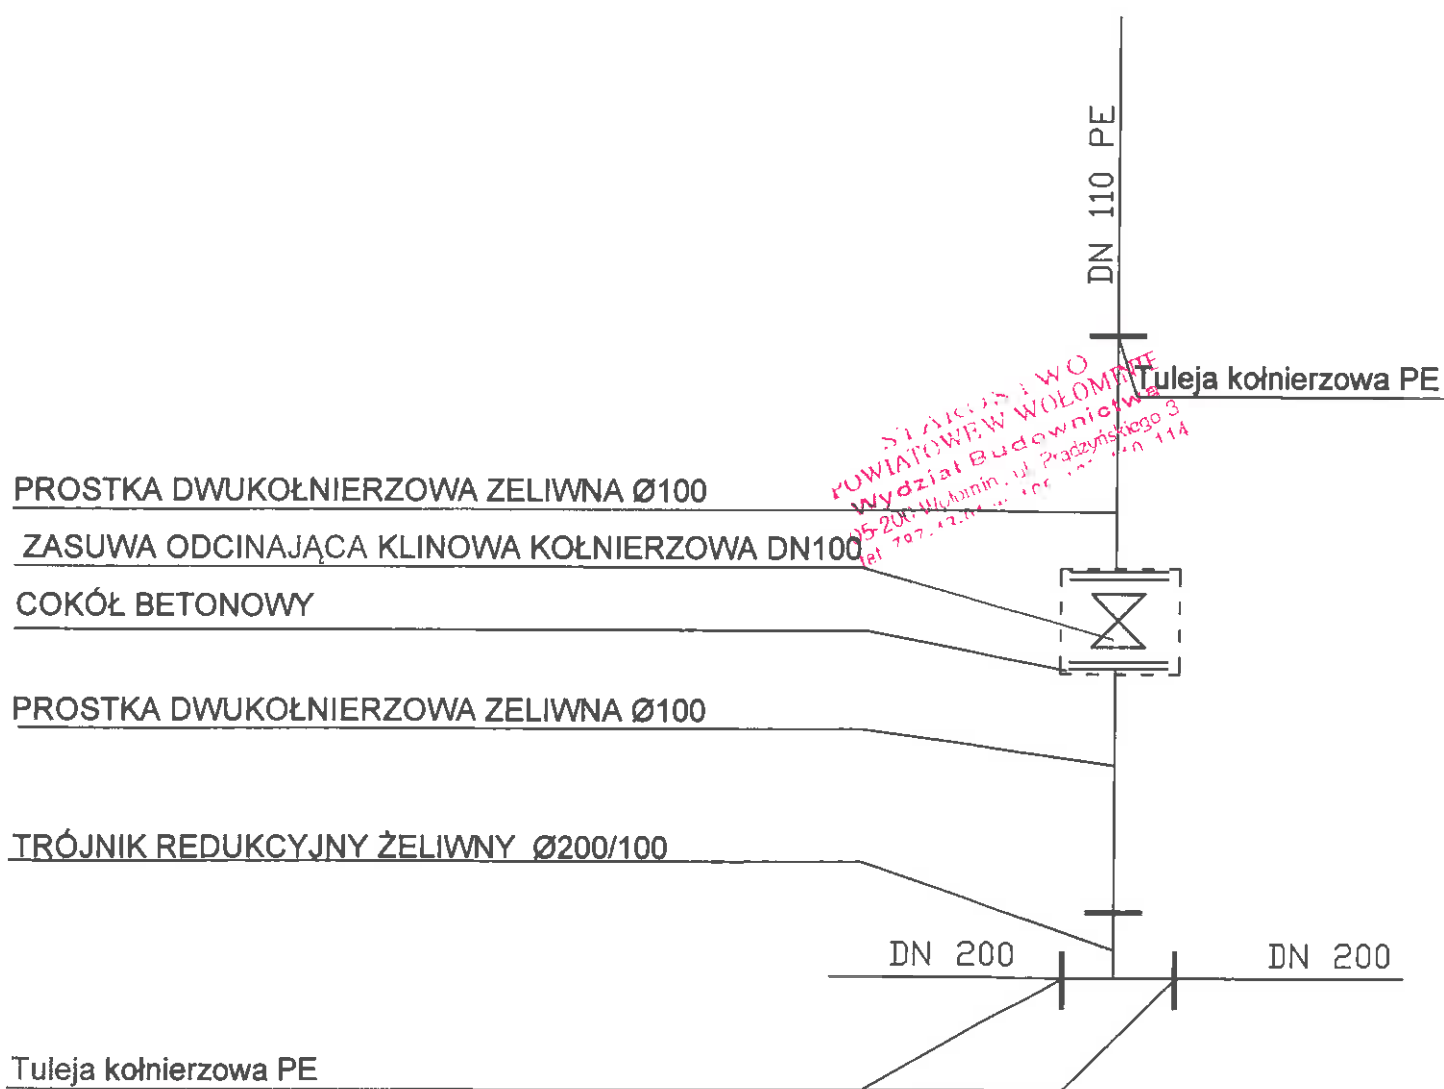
DN 110 PE

Tuleja kołnierzowa PE

STAROSTWO POWIATOWE W WOŁOMINIE
Wydział Budownictwa
05-200 Wołomin, ul. Prądzyńskiego 3
tel. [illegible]

PROSTKA DWUKOŁNIERZOWA ZELIWNA Ø100

ZASUWA ODCINAJĄCA KLINOWA KOŁNIERZOWA DN100

COKÓŁ BETONOWY

PROSTKA DWUKOŁNIERZOWA ZELIWNA Ø100

TRÓJNIK REDUKCYJNY ŻELIWNY Ø200/100

DN 200

DN 200

Tuleja kołnierzowa PE